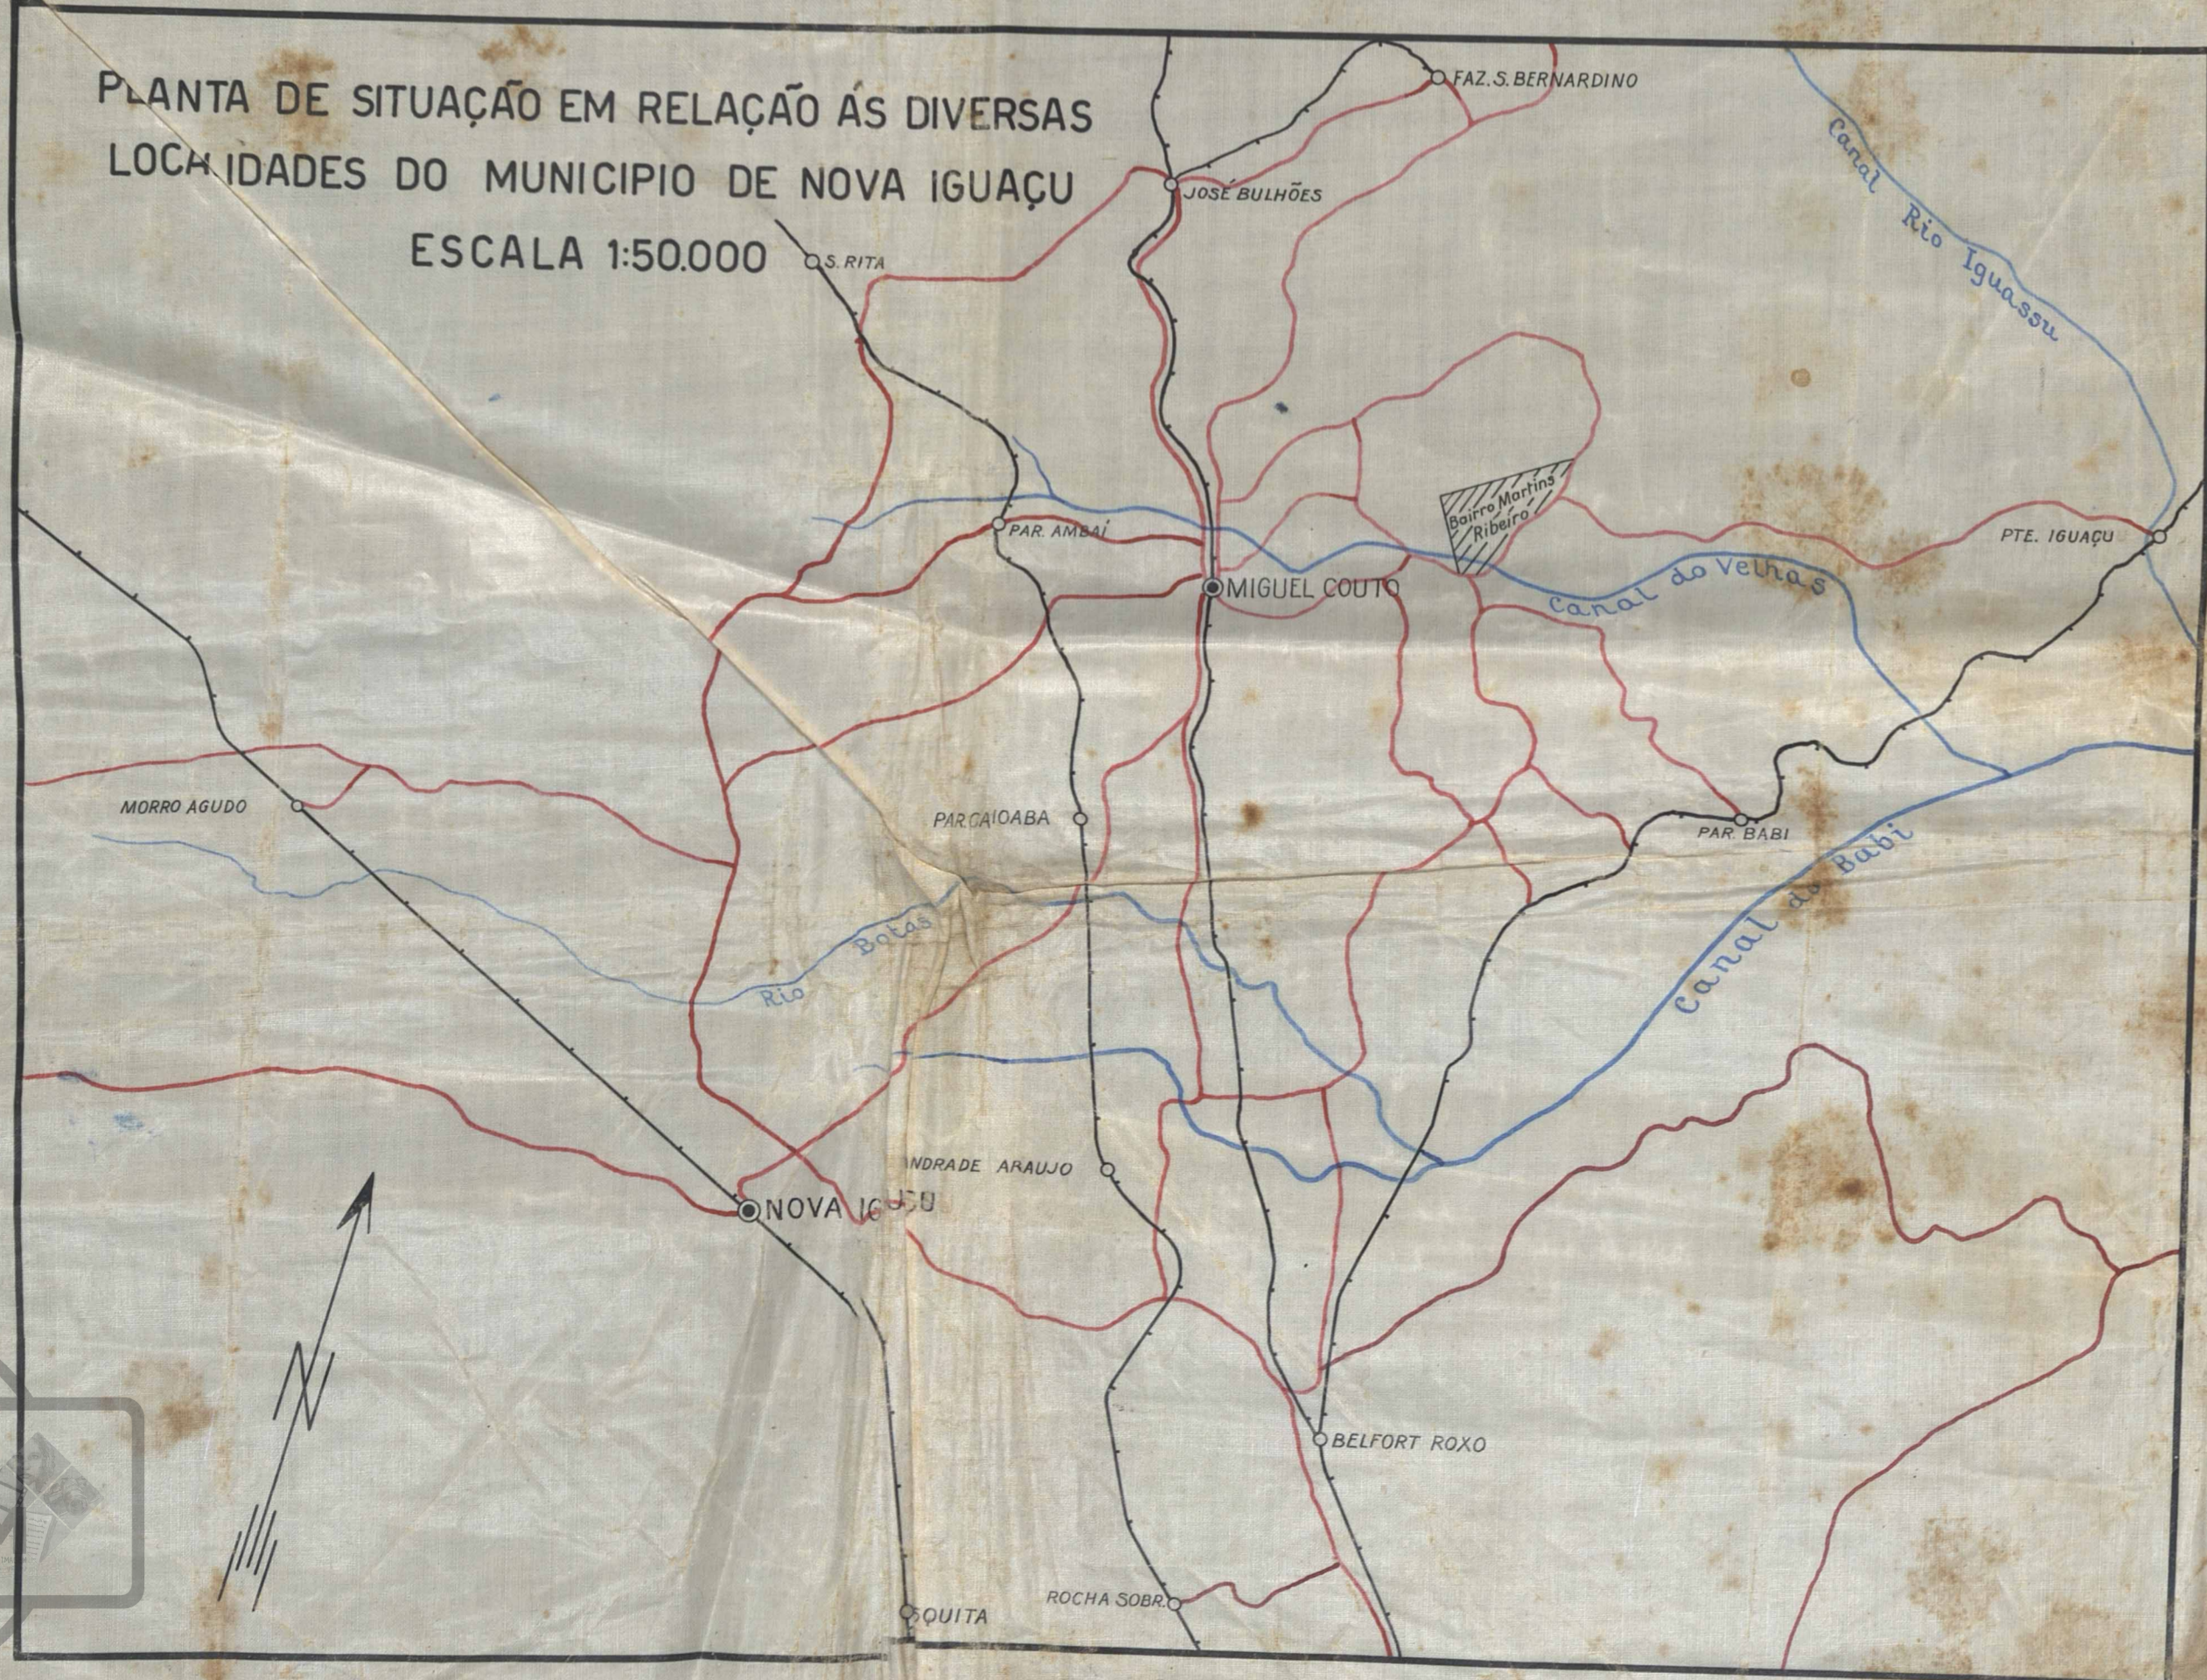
PLANTA DE SITUAÇÃO EM RELAÇÃO ÁS DIVERSAS LOCALIDADES DO MUNICIPIO DE NOVA IGUAÇU
ESCALA 1:50.000

FAZ. S. BERNARDINO
JOSÉ BULHÕES
S. RITA
Canal Rio Iguassu
Bairro Martins Ribeiro
PAR. AMBAÍ
MIGUEL COUTO
PTE. IGUAÇU
Canal do Velhas
MORRO AGUDO
PAR. CAIOABA
PAR. BABI
Canal do Babi
Rio Botas
ANDRADE ARAUJO
NOVA IGUAÇU
BELFORT ROXO
ROCHA SOBR.
QUITA